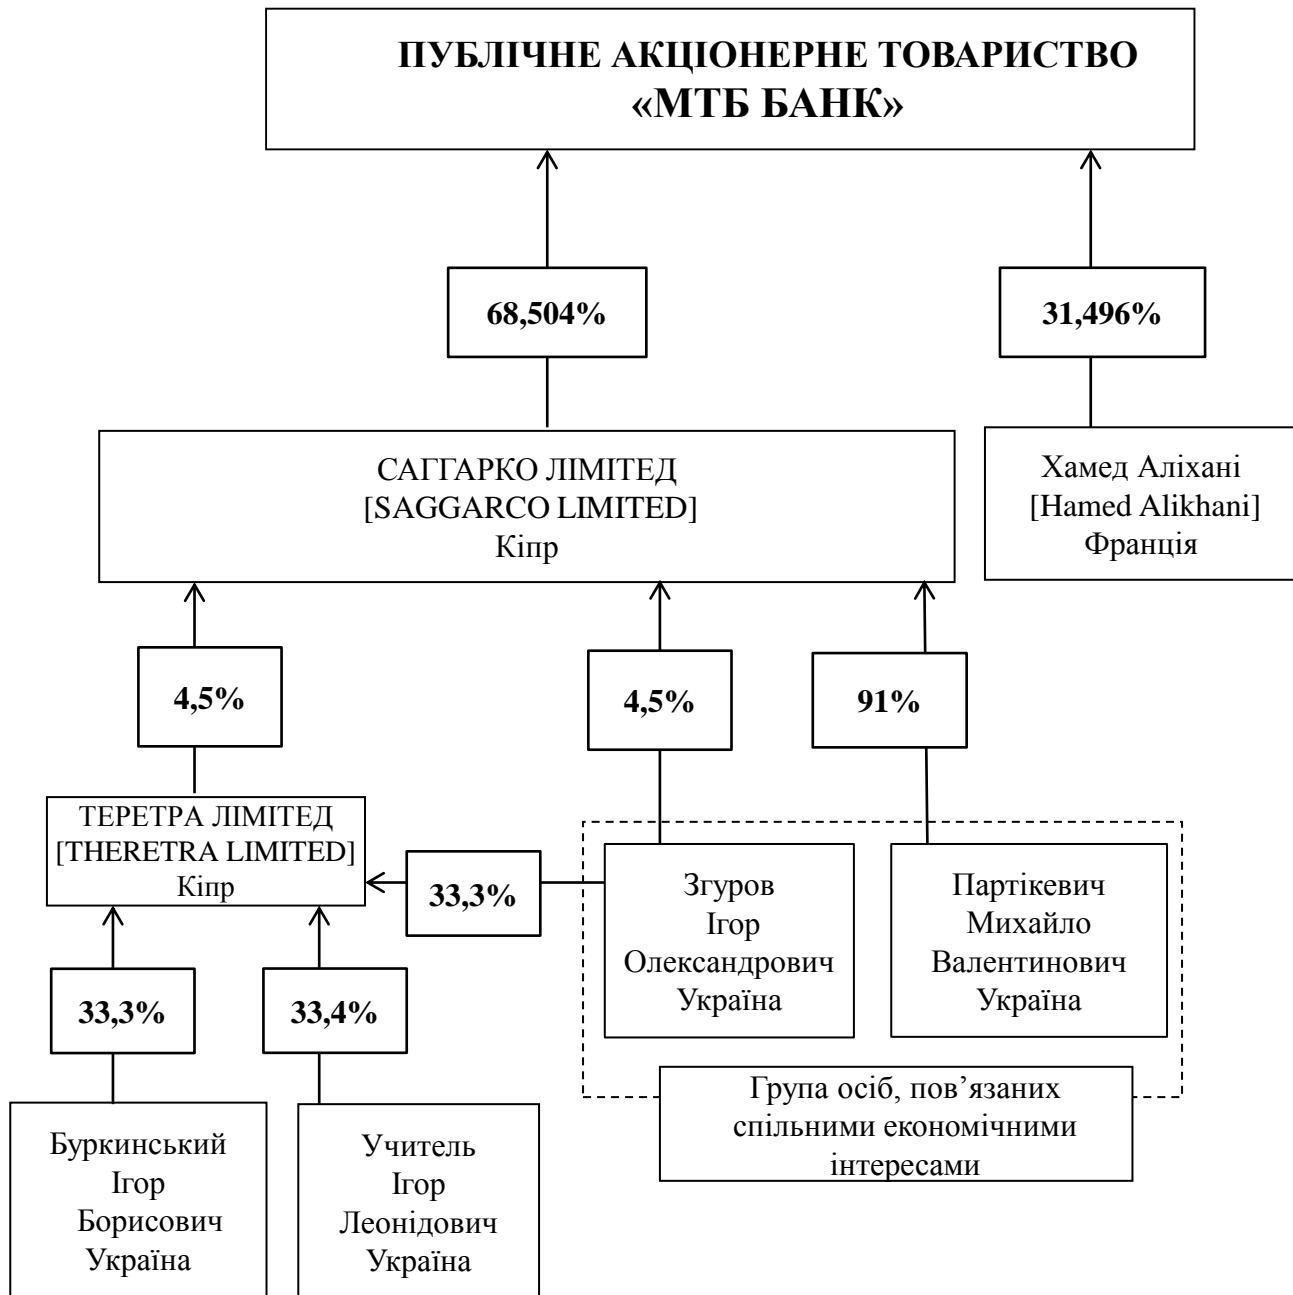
ПУБЛІЧНЕ АКЦІОНЕРНЕ ТОВАРИСТВО «МТБ БАНК»

68,504%

31,496%

САГГАРКО ЛІМІТЕД
[SAGGARCO LIMITED]
Кіпр

Хамед Аліхані
[Hamed Alikhani]
Франція

4,5%

4,5%

91%

ТЕРЕТРА ЛІМІТЕД
[THERETRA LIMITED]
Кіпр

33,3%

Згуров
Ігор
Олександрович
Україна

Партікевич
Михайло
Валентинович
Україна

33,3%

33,4%

Група осіб, пов'язаних спільними економічними інтересами

Буркинський
Ігор
Борисович
Україна

Учитель
Ігор
Леонідович
Україна